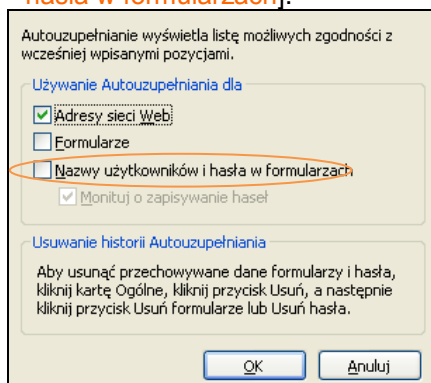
hasła w formularzach].

Autouzupełnianie wyświetla listę możliwych zgodności z wcześniej wpisanymi pozycjami.

Używanie Autouzupełniania dla

Adresy sieci Web

Formularze

Nazwy użytkowników i hasła w formularzach

Monituj o zapisywanie haseł

Usuwanie historii Autouzupełniania

Aby usunąć przechowywane dane formularzy i hasła, kliknij kartę Ogólne, kliknij przycisk Usuń, a następnie kliknij przycisk Usuń formularze lub Usuń hasła.

OK

Anuluj